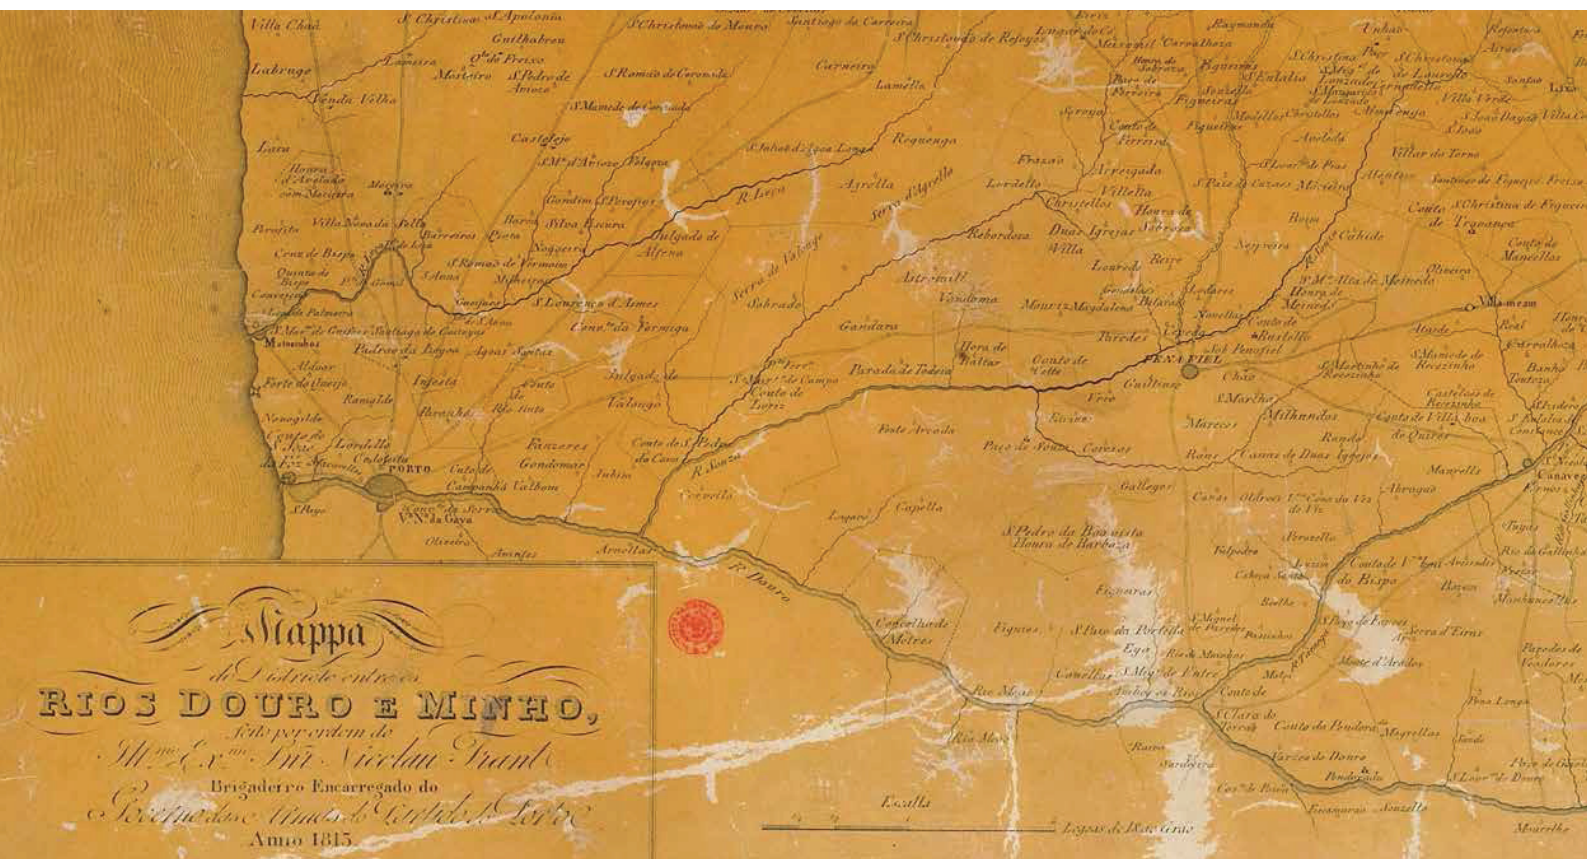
Mappa
do Districto entre os
RIOS DOURO E MINHO,
feito por ordem de
Illmo Exmo Snr Nicolau Trant
Brigadeiro Encarregado do
Governo das Armas do Partido do Porto
Anno 1813

Escalla
Legoas de 18 ao Grão

Villa Chã
S. Christina
S. Apolonia
Gulhabreu
Labruge
Lavoira
Gde de Frixo
Mosteiro
S. Pedro de Aviozo
S. Romão de Coronado
S. Mamede de Coronado
Venda Velha
Lavra
Castelejo
Honra d'Archão com Mosteiro
Moreira
Villa Nova da Tella
Perafita
Barreiros
Pinta
Barca
Silva Escura
Nogueira
Gondim
S. Pedro
Folgado de Alfena
Cruz de Bispo
Custoias
Quintã de Bispo
Leça Palmeira
Matosinhos
S. Mamede de Infesta
Padrão da Legoa
Aguas Santas
Aldoar
Forte do Queijo
Ramalde
Infesta
Paranhos
Rio Tinto
Nevogilde
Couto de S. João da Foz
Lordello
Cedofeita
PORTO
Cuto de Campanhã
Valbom
Gondomar
S. Payo
Conv. da Serra
V. Na da Gaya
Oliveira
Avintes
Arnellas
R. Douro
Santiago da Carreira
S. Christovão de Refoyos
Carreira
Lamella
Reguenga
Agrella
Serra d'Agrella
R. Leça
Serra de Valongo
Sobrado
Valongo
Fanzeres
Couto de S. Pedro da Cova
Jubim
R. Sousa
Covello
Lagares
Capella
Gandara
Parada de Todeia
Ponte Arcada
Paço de Sousa
Covelas
Frazão
Lordello
Arreigada
Villella
Rebordosa
Duas Igrejas
Astromil
Vandoma
Mouriz
Paredes
PENA FIEL
Guilhufe
Irivo
Eirinhas
Marecos
Rans
Galegos
Figueiras
Concelho de Melres
S. Payo da Portella
Rio Mao
Raymonda
Unhão
Carvalhosa
Figueiras
S. Christina
Villa Verde
Villar do Torno
Castellões de Recesinhos
Santa Maria Alta de Meinedo
Milhundos
Rande
Couto de Villa boa de Quires
Abragão
Marcellos
Canavezes
Moure
Villa Boa
Paço de Sousa
Boelhe
S. Payo
Sardoura
Magrellas
S. Clara de Torrão
Couto de Pendorada
Varzea do Douro
Entre-os-Rios
Pedra Luzia
Tuias
Ariz
S. Lourenço do Douro